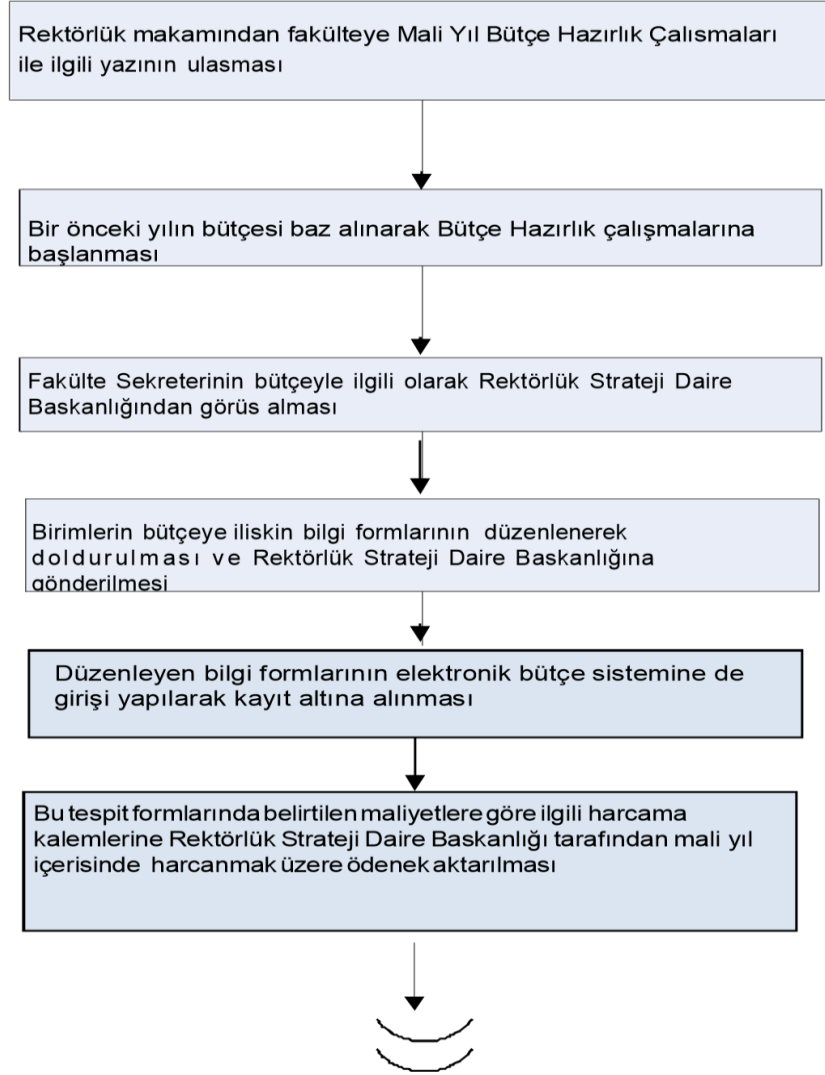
Rektörlük makamından fakülteye Mali Yıl Bütçe Hazırlık Çalısmaları ile ilgili yazının ulasması

Bir önceki yılın bütçesi baz alınarak Bütçe Hazırlık çalışmalarına başlanması

Fakülte Sekreterinin bütçeyle ilgili olarak Rektörlük Strateji Daire Baskanlığından görus alması

Birimlerin bütçeye iliskin bilgi formlarının düzenlenerek doldurulması ve Rektörlük Strateji Daire Baskanlığına gönderilmesi

Düzenleyen bilgi formlarının elektronik bütçe sistemine de girişi yapılarak kayıt altına alınması

Bu tespit formlarında belirtilen maliyetlere göre ilgili harcama kalemlerine Rektörlük Strateji Daire Baskanlığı tarafından mali yıl içerisinde harcanmak üzere ödenek aktarılması